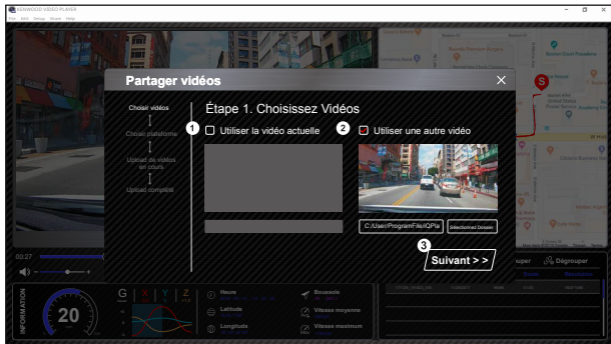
KENWOOD VIDEO PLAYER

File Edit Settings Player Help

Partager vidéos

Choisir vidéos

Choisir plateforme

Upload de vidéos en cours

Upload complete

Étape 1. Choisissez Vidéos

1 Utiliser la vidéo actuelle

2 Utiliser une autre vidéo

C:\User\ProgramFile\GPlo

Sélectionner Dossier

3 Suivant > >

00:27

Dégrouper

INFORMATION

20

G X Y Z

Heure

Latitude

Longitude

Boussole

Vitesse moyenne

Vitesse maximum